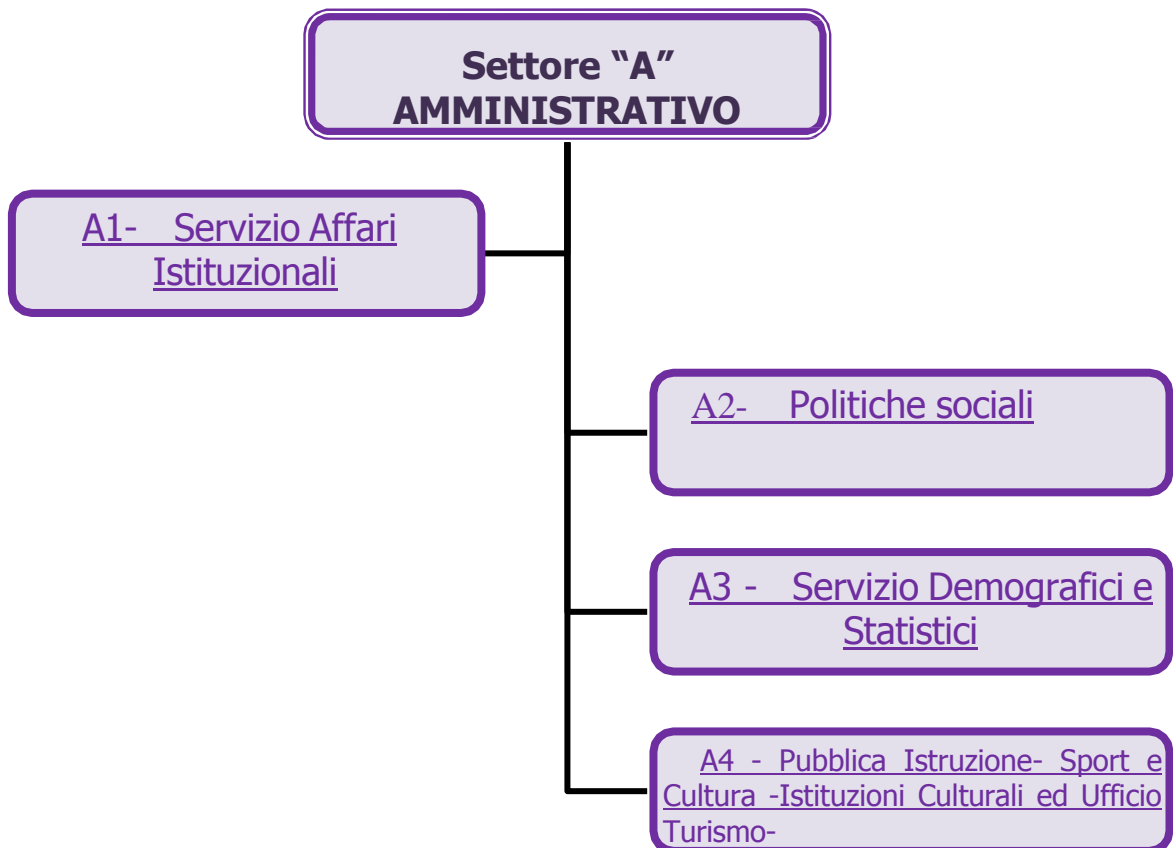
Settore “A”
AMMINISTRATIVO

A1- Servizio Affari Istituzionali

A2- Politiche sociali

A3 - Servizio Demografici e Statistici

A4 - Pubblica Istruzione- Sport e Cultura -Istituzioni Culturali ed Ufficio Turismo-